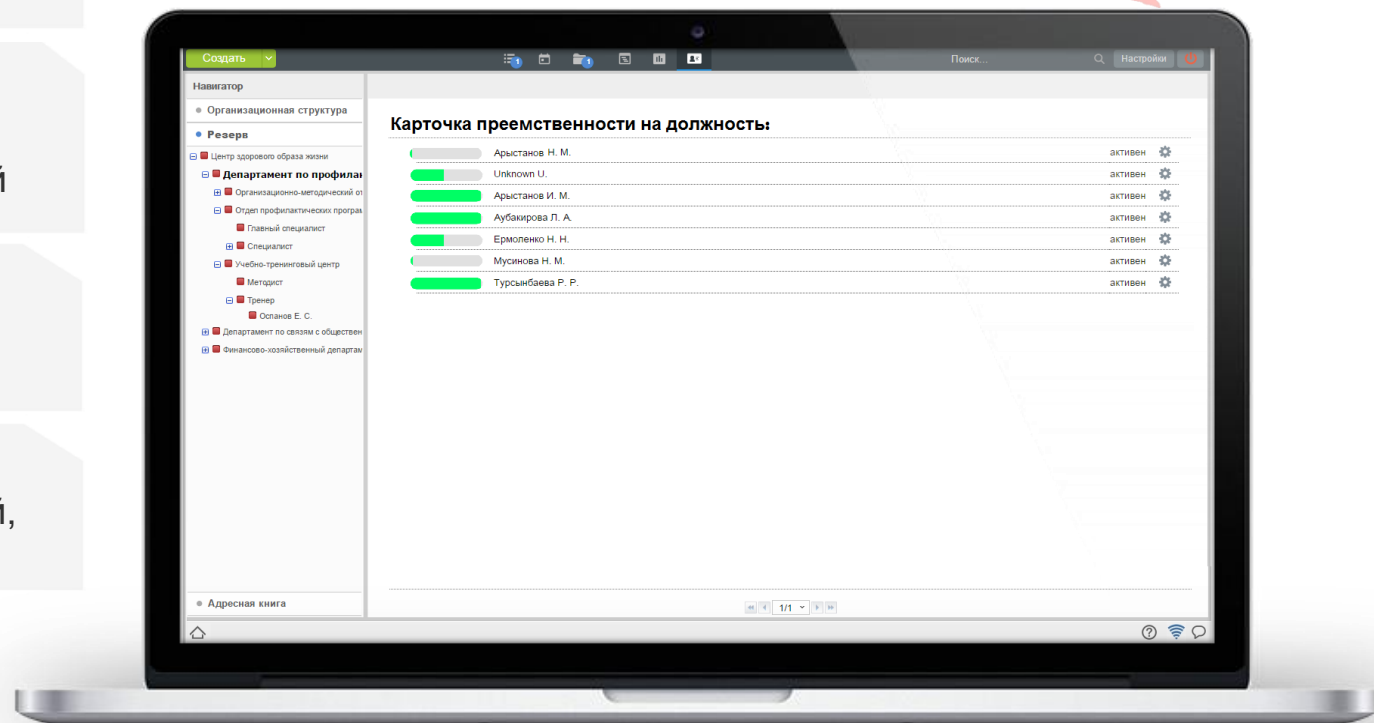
й

й,

Создать

Поиск...

Настройки

Навигатор

Организационная структура

Резерв

Центр здорового образа жизни

Департамент по профилак

Организационно-методический от

Отдел профилактических програм

Главный специалист

Специалист

Учебно-тренинговый центр

Методист

Тренер

Осланов Е. С.

Департамент по связям с обществен

Финансово-хозяйственный департам

Адресная книга

Карточка преемственности на должность:

| | | |
|---|---|---|
| Арыстанов Н. М. | активен | |
| Unknown U. | активен | |
| Арыстанов И. М. | активен | |
| Аубакирова Л. А. | активен | |
| Ермоленко Н. Н. | активен | |
| Мусинова Н. М. | активен | |
| Турсынбаева Р. Р. | активен | |

1/1